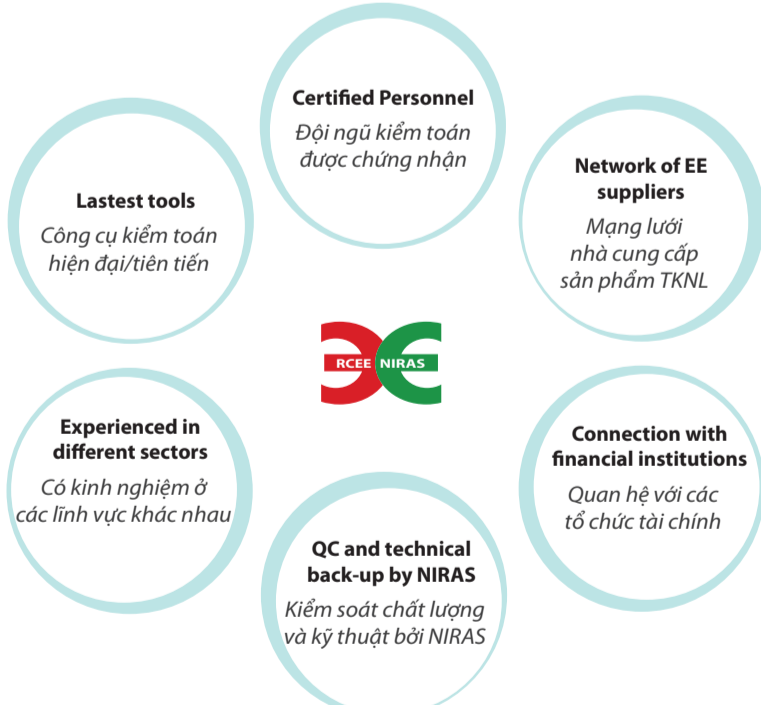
Certified Personnel
Đội ngũ kiểm toán được chứng nhận

Lastest tools
Công cụ kiểm toán hiện đại/tiên tiến

Network of EE suppliers
Mạng lưới nhà cung cấp sản phẩm TKNL

RCEE NIRAS

Experienced in different sectors
Có kinh nghiệm ở các lĩnh vực khác nhau

Connection with financial institutions
Quan hệ với các tổ chức tài chính

QC and technical back-up by NIRAS
Kiểm soát chất lượng và kỹ thuật bởi NIRAS